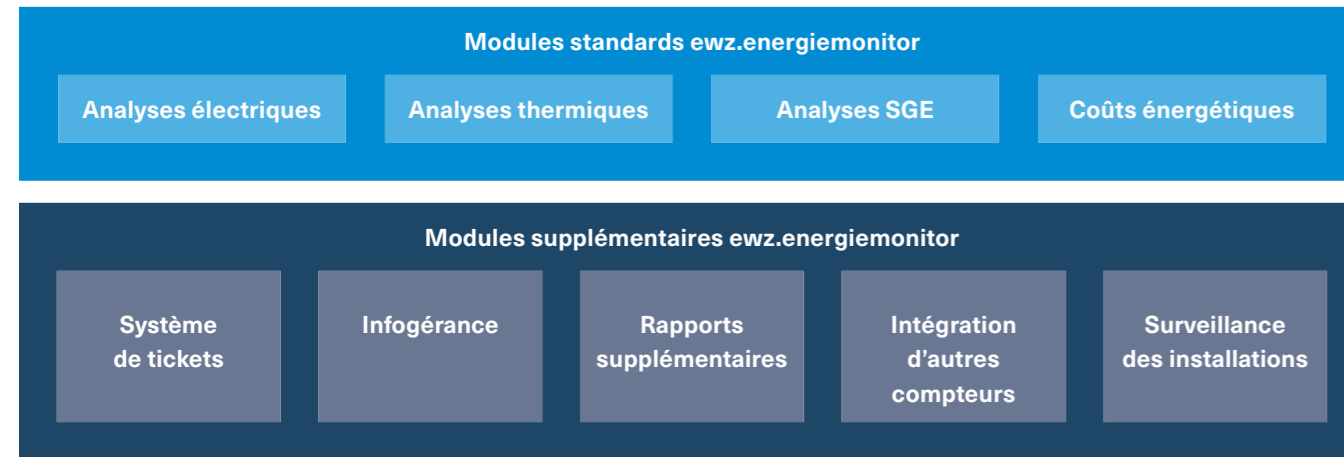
Modules standards ewz.energiemonitor

Analyses électriques

Analyses thermiques

Analyses SGE

Coûts énergétiques

Modules supplémentaires ewz.energiemonitor

Système de tickets

Infogérance

Rapports supplémentaires

Intégration d'autres compteurs

Surveillance des installations